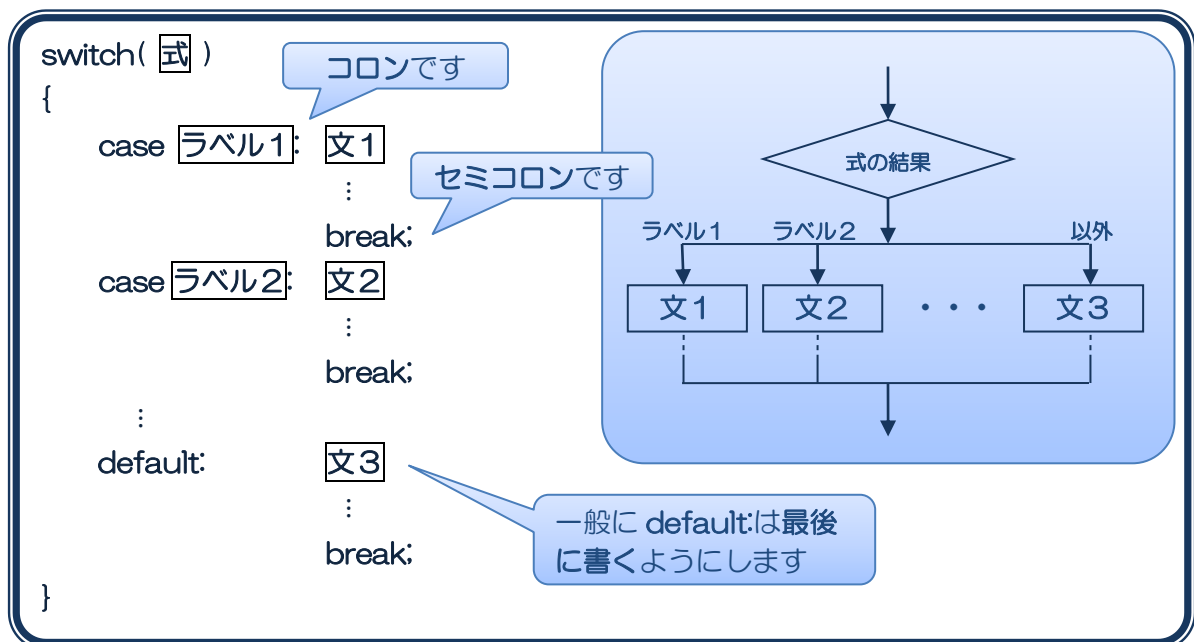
switch( 式 )
{
case ラベル1: 文1
⋮
break;
case ラベル2: 文2
⋮
break;
⋮
default: 文3
⋮
break;
}

コロンです

セミコロンです

一般に default:は最後に書くようにします

式の結果

ラベル1 ラベル2 以外

文1 文2 ・・・ 文3